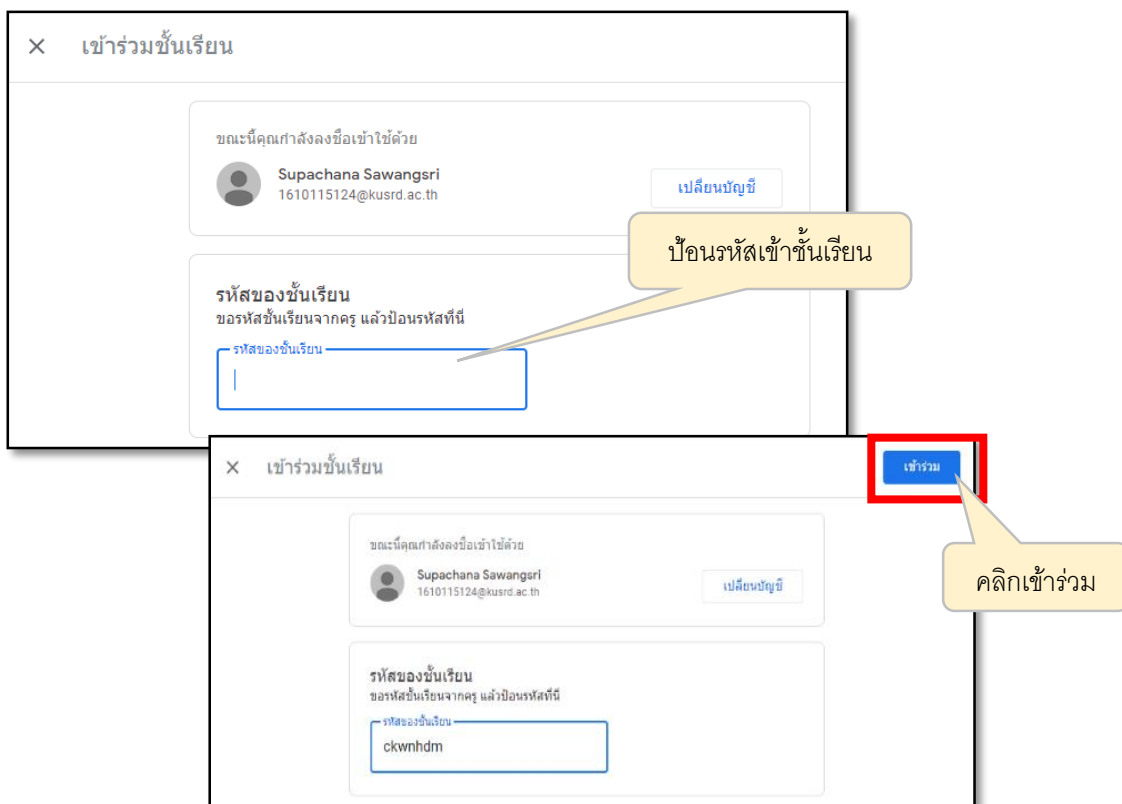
× เข้าร่วมชั้นเรียน

ขณะนี้คุณกำลังลงชื่อเข้าใช้ด้วย

Supachana Sawangsri
1610115124@kusrd.ac.th

เปลี่ยนบัญชี

ป้อนรหัสเข้าชั้นเรียน

รหัสของชั้นเรียน
ขอรหัสชั้นเรียนจากครู แล้วป้อนรหัสที่นี่

รหัสของชั้นเรียน

× เข้าร่วมชั้นเรียน

เข้าร่วม

ขณะนี้คุณกำลังลงชื่อเข้าใช้ด้วย

Supachana Sawangsri
1610115124@kusrd.ac.th

เปลี่ยนบัญชี

คลิกเข้าร่วม

รหัสของชั้นเรียน
ขอรหัสชั้นเรียนจากครู แล้วป้อนรหัสที่นี่

รหัสของชั้นเรียน
ckwnhdm